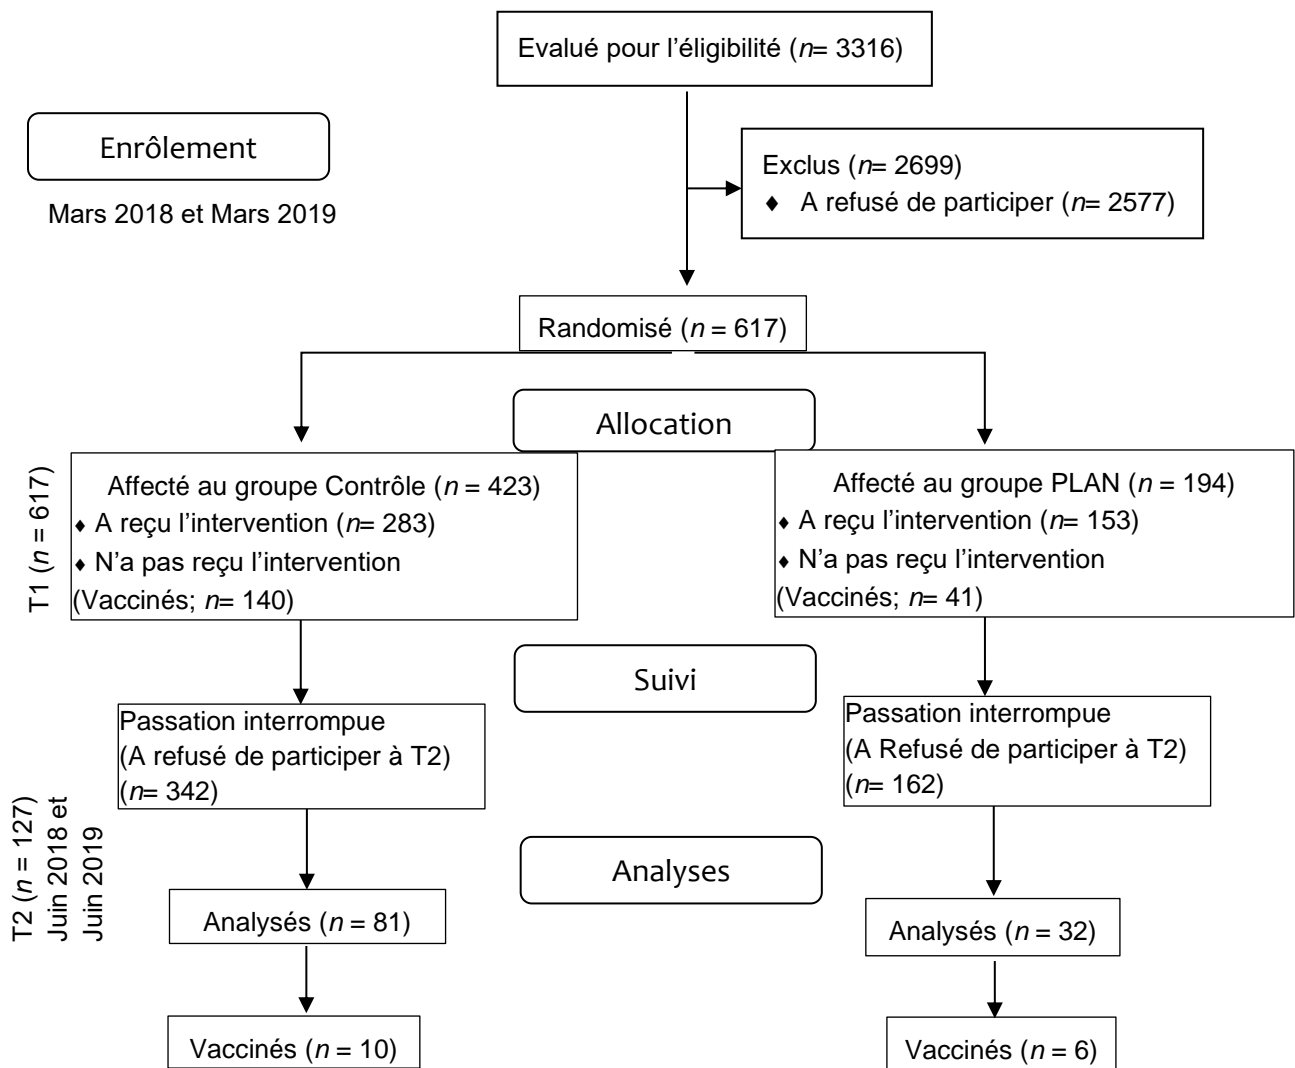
Evalué pour l'éligibilité ($n$= 3316)

Enrôlement

Mars 2018 et Mars 2019

Exclus ($n$= 2699)
♦ A refusé de participer ($n$= 2577)

Randomisé ($n$ = 617)

Allocation

T1 ($n$ = 617)

Affecté au groupe Contrôle ($n$ = 423)
♦ A reçu l'intervention ($n$= 283)
♦ N'a pas reçu l'intervention (Vaccinés; $n$= 140)

Affecté au groupe PLAN ($n$ = 194)
♦ A reçu l'intervention ($n$= 153)
♦ N'a pas reçu l'intervention (Vaccinés; $n$= 41)

Suivi

Passation interrompue (A refusé de participer à T2) ($n$= 342)

Passation interrompue (A Refusé de participer à T2) ($n$= 162)

T2 ($n$ = 127) Juin 2018 et Juin 2019

Analyses

Analysés ($n$ = 81)

Analysés ($n$ = 32)

Vaccinés ($n$ = 10)

Vaccinés ($n$ = 6)